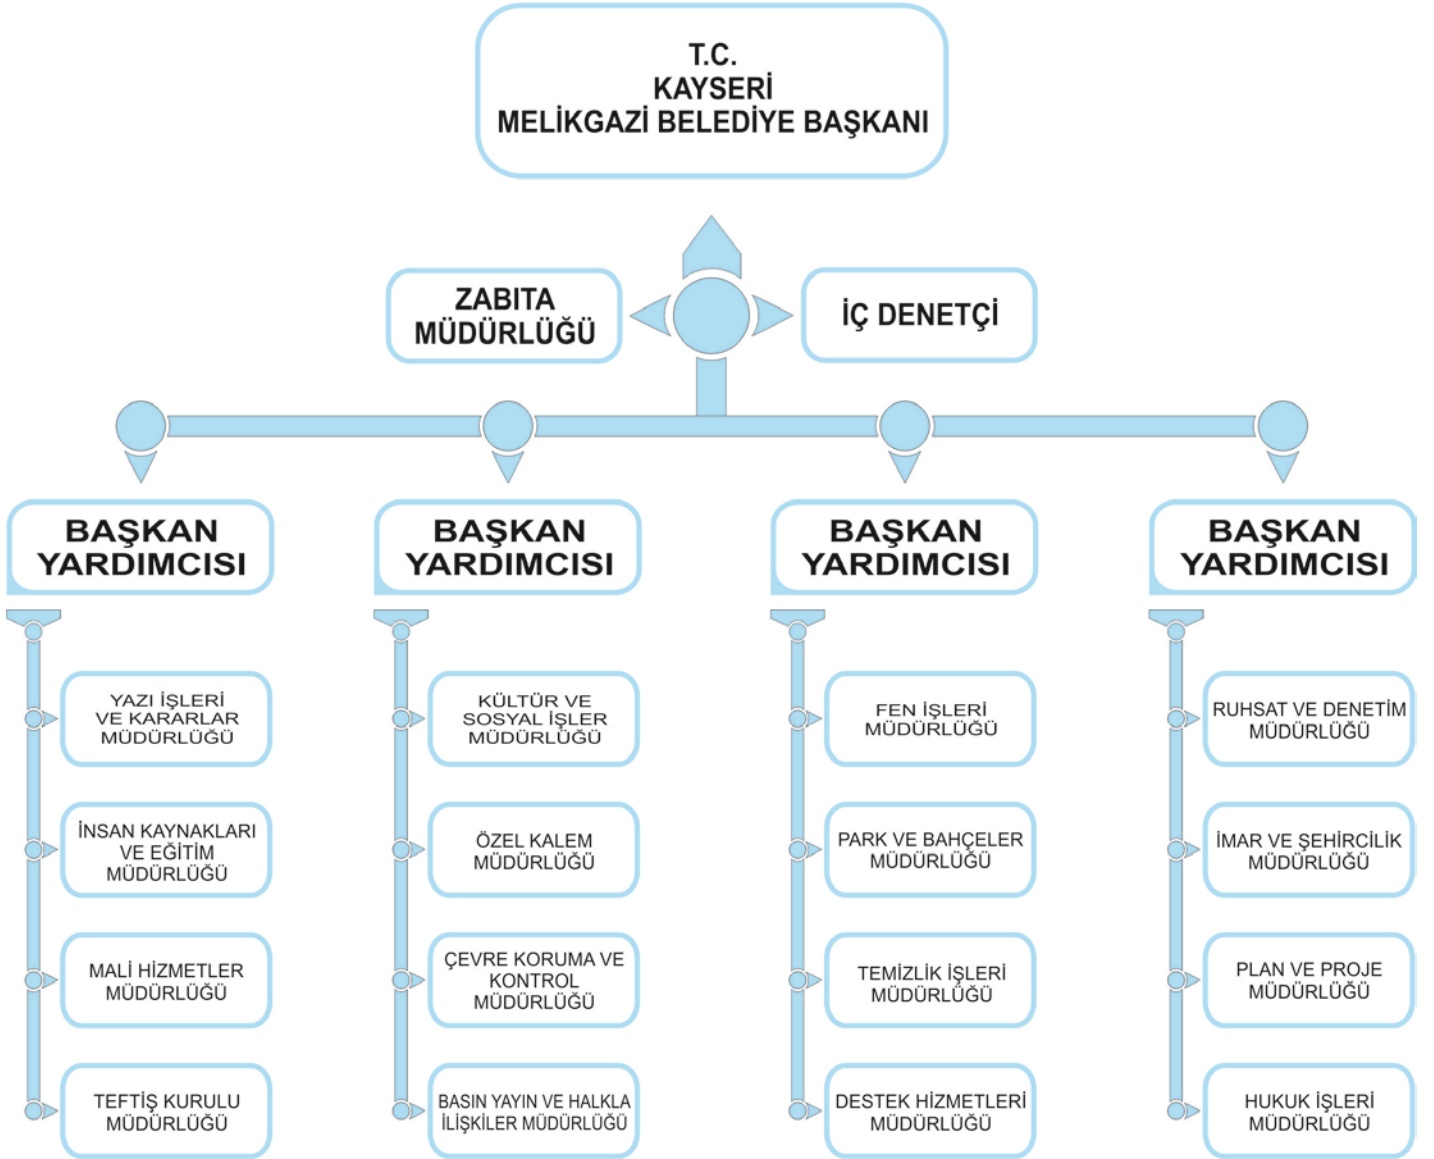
T.C.
KAYSERİ
MELİKGAZİ BELEDİYE BAŞKANI

ZABITA MÜDÜRLÜĞÜ

İÇ DENETÇİ

BAŞKAN YARDIMCISI

YAZI İŞLERİ VE KARARLAR MÜDÜRLÜĞÜ

İNSAN KAYNAKLARI VE EĞİTİM MÜDÜRLÜĞÜ

MALİ HİZMETLER MÜDÜRLÜĞÜ

TEFTİŞ KURULU MÜDÜRLÜĞÜ

BAŞKAN YARDIMCISI

KÜLTÜR VE SOSYAL İŞLER MÜDÜRLÜĞÜ

ÖZEL KALEM MÜDÜRLÜĞÜ

ÇEVRE KORUMA VE KONTROL MÜDÜRLÜĞÜ

BASIN YAYIN VE HALKLA İLİŞKİLER MÜDÜRLÜĞÜ

BAŞKAN YARDIMCISI

FEN İŞLERİ MÜDÜRLÜĞÜ

PARK VE BAHÇELER MÜDÜRLÜĞÜ

TEMİZLİK İŞLERİ MÜDÜRLÜĞÜ

DESTEK HİZMETLERİ MÜDÜRLÜĞÜ

BAŞKAN YARDIMCISI

RUHSAT VE DENETİM MÜDÜRLÜĞÜ

İMAR VE ŞEHİRCİLİK MÜDÜRLÜĞÜ

PLAN VE PROJE MÜDÜRLÜĞÜ

HUKUK İŞLERİ MÜDÜRLÜĞÜ